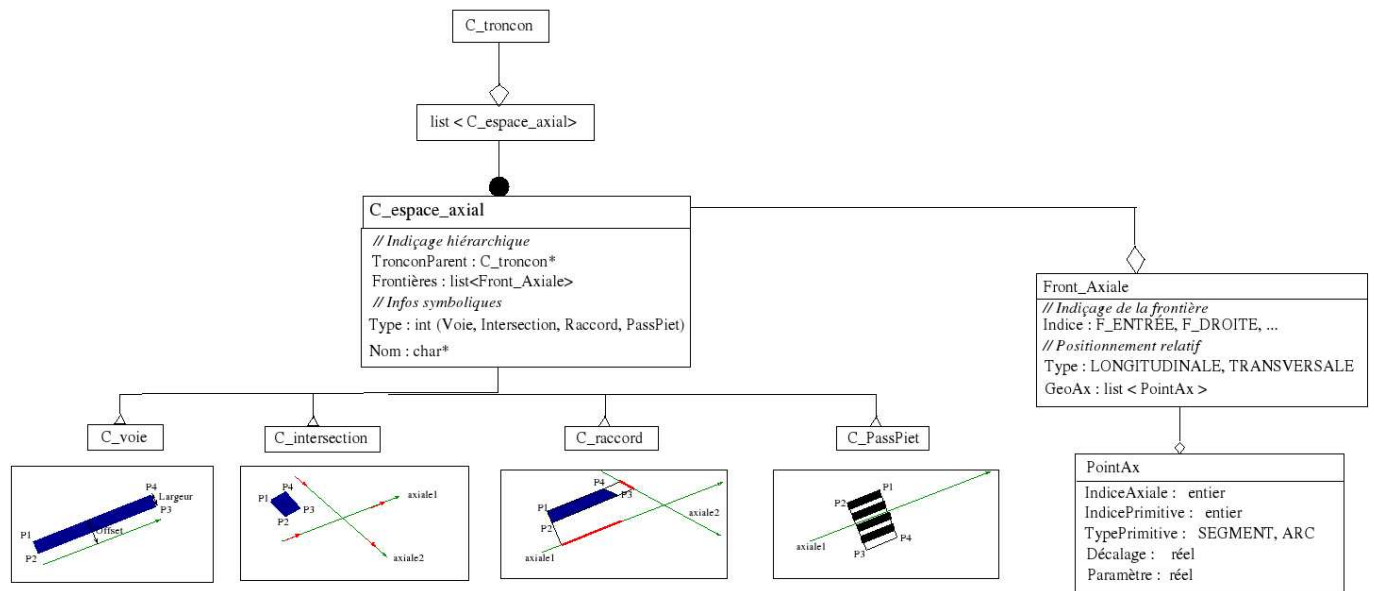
C_troncon

list < C_espace_axial>

C_espace_axial

// Indiçage hiérarchique
TronconParent : C_troncon*
Frontières : list<Front_Axiale>
// Infos symboliques
Type : int (Voie, Intersection, Raccord, PassPiet)
Nom : char*

Front_Axiale

// Indiçage de la frontière
Indice : F_ENTRÉE, F_DROITE, ...
// Positionnement relatif
Type : LONGITUDINALE, TRANSVERSALE
GeoAx : list < PointAx >

C_voie

C_intersection

C_raccord

C_PassPiet

P4
Largeur
P3
P1
Offset
P2

P1
P4
P3
P2
axiale1
axiale2

P4
P3
P1
P2
axiale2
axiale1

P1
P2
P4
P3
axiale1

PointAx

IndiceAxiale : entier
IndicePrimitive : entier
TypePrimitive : SEGMENT, ARC
Décalage : réel
Paramètre : réel